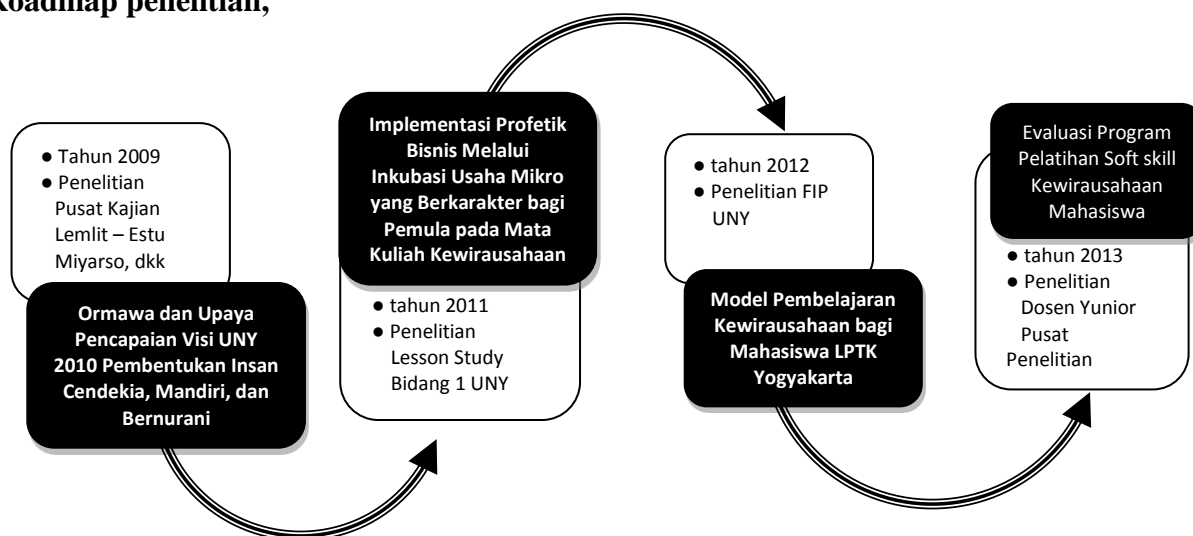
Roadmap penelitian,

● Tahun 2009
● Penelitian Pusat Kajian Lemlit – Estu Miyarso, dkk

Ormawa dan Upaya Pencapaian Visi UNY 2010 Pembentukan Insan Cendekia, Mandiri, dan Bernurani

Implementasi Profetik Bisnis Melalui Inkubasi Usaha Mikro yang Berkarakter bagi Pemula pada Mata Kuliah Kewirausahaan

● tahun 2011
● Penelitian Lesson Study Bidang 1 UNY

● tahun 2012
● Penelitian FIP UNY

Model Pembelajaran Kewirausahaan bagi Mahasiswa LPTK Yogyakarta

Evaluasi Program Pelatihan Soft skill Kewirausahaan Mahasiswa

● tahun 2013
● Penelitian Dosen Yunior Pusat Penelitian